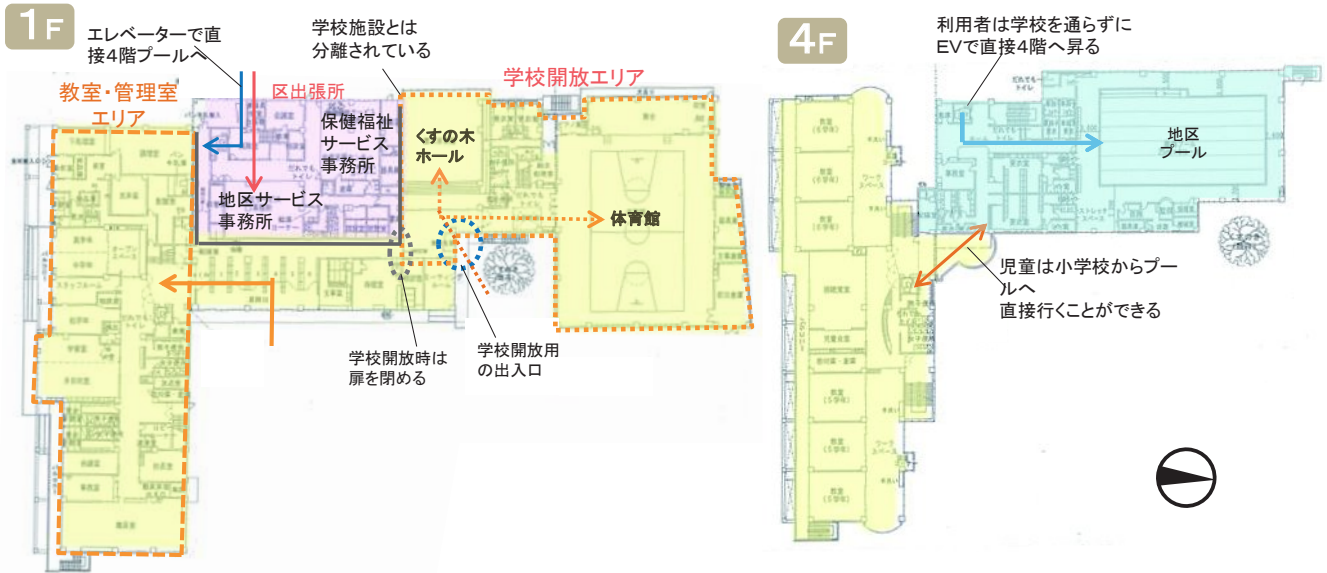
1F

エレベーターで直接4階プールへ

学校施設とは分離されている

区出張所

学校開放エリア

教室・管理室エリア

保健福祉サービス事務所

くすの木ホール

地区サービス事務所

体育館

学校開放時は扉を閉める

学校開放用の出入口

4F

利用者は学校を通らずにEVで直接4階へ昇る

地区プール

児童は小学校からプールへ直接行くことができる